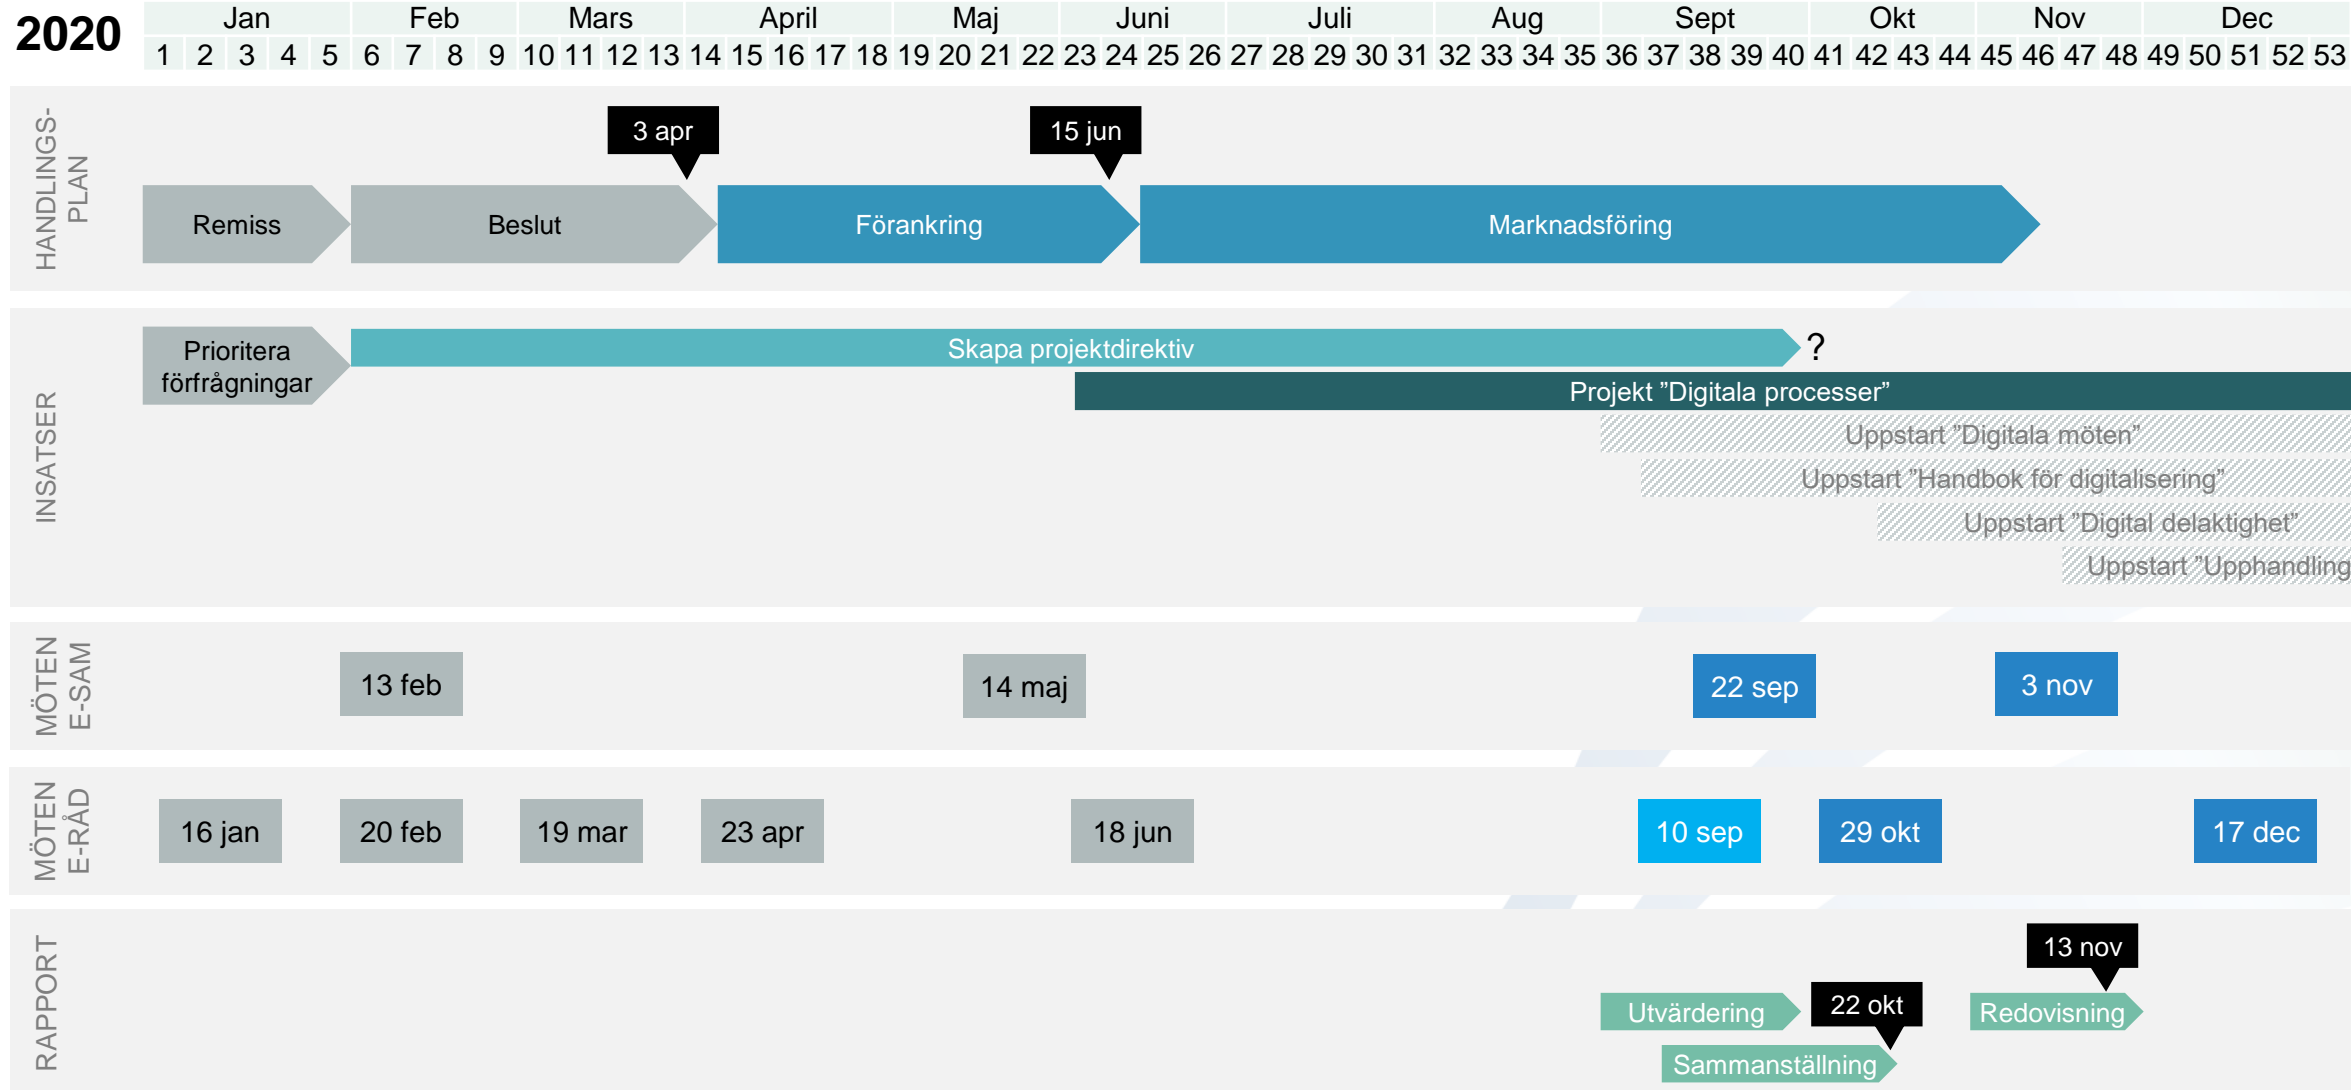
2020

| Jan | | | | | Feb | | | | Mars | | | | April | | | | | Maj | | | | Juni | | | | Juli | | | | | Aug | | | | Sept | | | | | Okt | | | | Nov | | | | Dec | | | | |
|---|---|---|---|---|---|---|---|---|---|---|---|---|---|---|---|---|---|---|---|---|---|---|---|---|---|---|---|---|---|---|---|---|---|---|---|---|---|---|---|---|---|---|---|---|---|---|---|---|---|---|---|---|
| 1 | 2 | 3 | 4 | 5 | 6 | 7 | 8 | 9 | 10 | 11 | 12 | 13 | 14 | 15 | 16 | 17 | 18 | 19 | 20 | 21 | 22 | 23 | 24 | 25 | 26 | 27 | 28 | 29 | 30 | 31 | 32 | 33 | 34 | 35 | 36 | 37 | 38 | 39 | 40 | 41 | 42 | 43 | 44 | 45 | 46 | 47 | 48 | 49 | 50 | 51 | 52 | 53 |

HANDLINGS-PLAN

3 apr
15 jun
Remiss
Beslut
Förankring
Marknadsföring

INSATSER

Prioritera förfrågningar
Skapa projektdirektiv
?
Projekt ”Digitala processer”
Uppstart ”Digitala möten”
Uppstart ”Handbok för digitalisering”
Uppstart ”Digital delaktighet”
Uppstart ”Upphandling

MÖTEN E-SAM

13 feb
14 maj
22 sep
3 nov

MÖTEN E-RÅD

16 jan
20 feb
19 mar
23 apr
18 jun
10 sep
29 okt
17 dec

RAPPORT

13 nov
Utvärdering
22 okt
Redovisning
Sammanställning